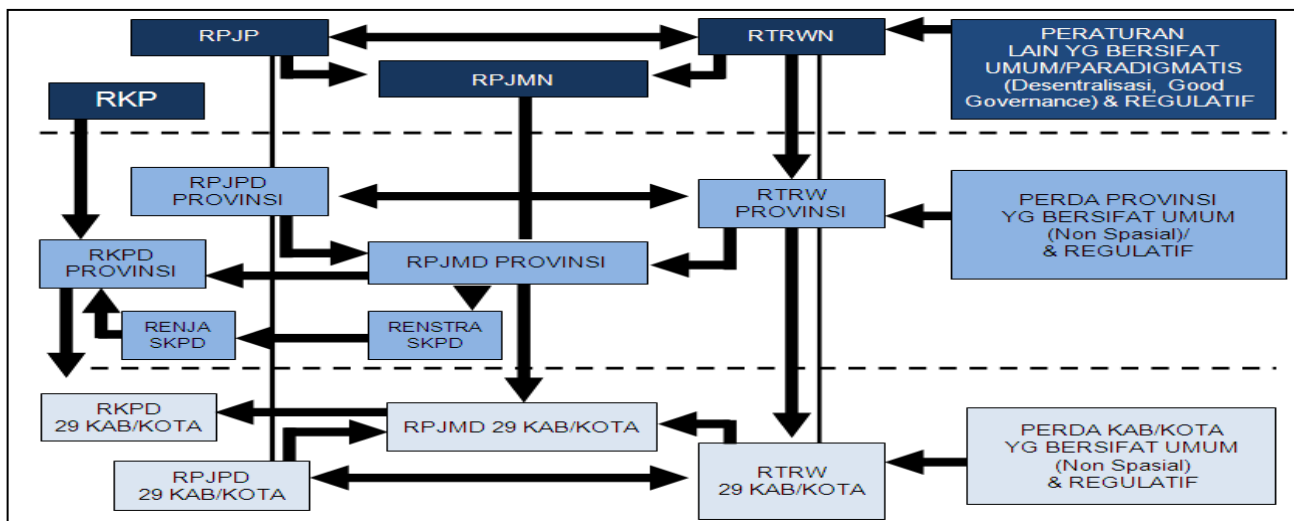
RPJP

RTRWN

PERATURAN LAIN YG BERSIFAT UMUM/PARADIGMATIS (Desentralisasi, Good Governance) & REGULATIF

RPJMN

RKP

RPJPD PROVINSI

RTRW PROVINSI

PERDA PROVINSI YG BERSIFAT UMUM (Non Spasial)/ & REGULATIF

RKPD PROVINSI

RPJMD PROVINSI

RENJA SKPD

RENSTRA SKPD

RKPD 29 KAB/KOTA

RPJMD 29 KAB/KOTA

PERDA KAB/KOTA YG BERSIFAT UMUM (Non Spasial) & REGULATIF

RPJPD 29 KAB/KOTA

RTRW 29 KAB/KOTA